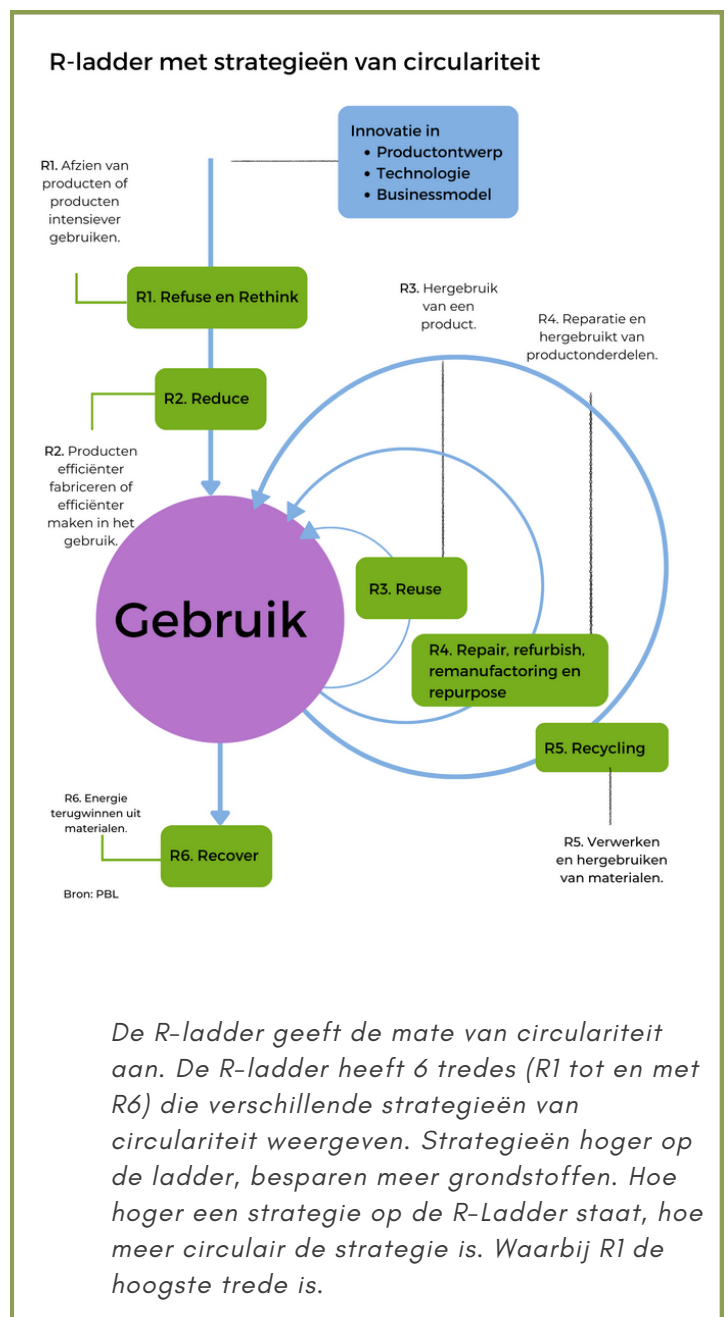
R-ladder met strategieën van circulariteit

Innovatie in
• Productontwerp
• Technologie
• Businessmodel

R1. Afzien van producten of producten intensiever gebruiken.

R1. Refuse en Rethink

R3. Hergebruik van een product.

R4. Reparatie en hergebruikt van productonderdelen.

R2. Reduce

R2. Producten efficiënter fabriceren of efficiënter maken in het gebruik.

Gebruik

R3. Reuse

R4. Repair, refurbish, remanufactoring en repurpose

R5. Recycling

R6. Energie terugwinnen uit materialen.

R6. Recover

R5. Verwerken en hergebruiken van materialen.

Bron: PBL

De R-ladder geeft de mate van circulariteit aan. De R-ladder heeft 6 tredes (R1 tot en met R6) die verschillende strategieën van circulariteit weergeven. Strategieën hoger op de ladder, besparen meer grondstoffen. Hoe hoger een strategie op de R-Ladder staat, hoe meer circulair de strategie is. Waarbij R1 de hoogste trede is.